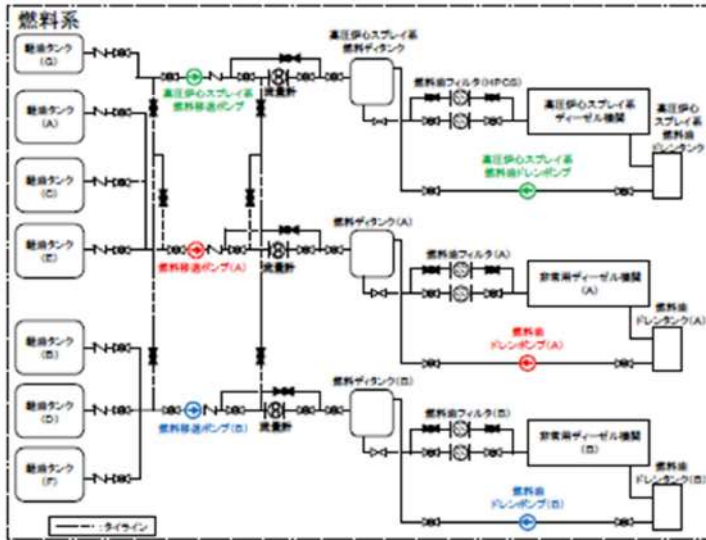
燃料系

軽油タンク(G)

軽油タンク(A)

軽油タンク(C)

軽油タンク(E)

軽油タンク(B)

軽油タンク(D)

軽油タンク(F)

高圧炉心スプレイ系燃料移送ポンプ

流量計

高圧炉心スプレイ系燃料デイタンク

燃料油フィルタ(HPCS)

高圧炉心スプレイ系ディーゼル機関

高圧炉心スプレイ系燃料油ドレンタンク

高圧炉心スプレイ系燃料油ドレンポンプ

燃料移送ポンプ(A)

流量計

燃料デイタンク(A)

燃料油フィルタ(A)

非常用ディーゼル機関(A)

燃料油ドレンタンク(A)

燃料油ドレンポンプ(A)

燃料移送ポンプ(B)

流量計

燃料デイタンク(B)

燃料油フィルタ(B)

非常用ディーゼル機関(B)

燃料油ドレンタンク(B)

燃料油ドレンポンプ(B)

: タイライン